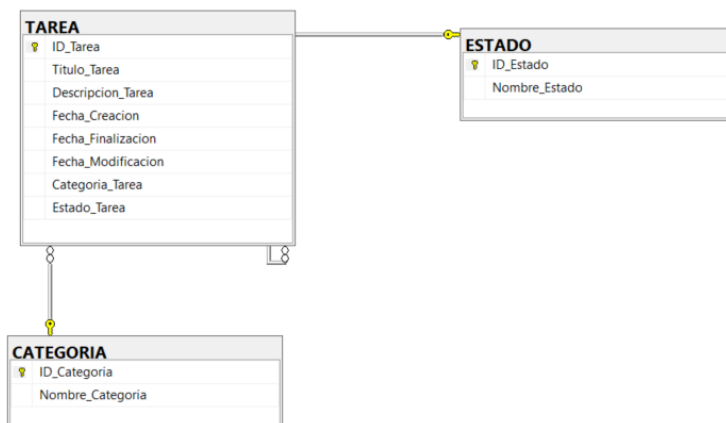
TAREA
ID_Tarea
Titulo_Tarea
Descripcion_Tarea
Fecha_Creacion
Fecha_Finalizacion
Fecha_Modificacion
Categoria_Tarea
Estado_Tarea

ESTADO
ID_Estado
Nombre_Estado

CATEGORIA
ID_Categoria
Nombre_Categoria